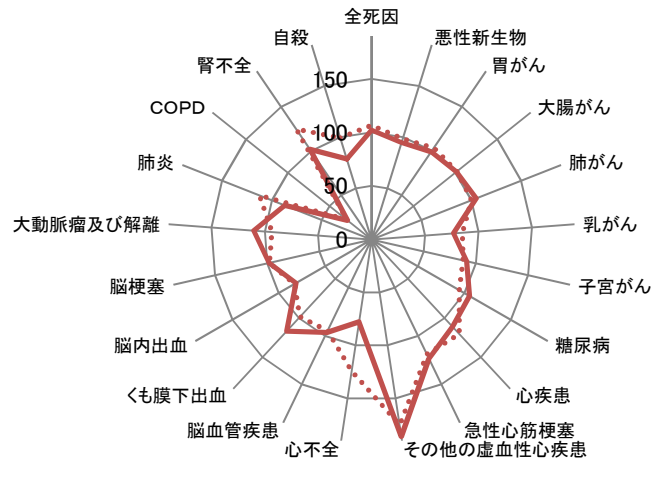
全死因
悪性新生物
胃がん
大腸がん
肺がん
乳がん
子宮がん
糖尿病
心疾患
急性心筋梗塞
その他の虚血性心疾患
心不全
脳血管疾患
くも膜下出血
脳内出血
脳梗塞
大動脈瘤及び解離
肺炎
COPD
腎不全
自殺
150
100
50
0